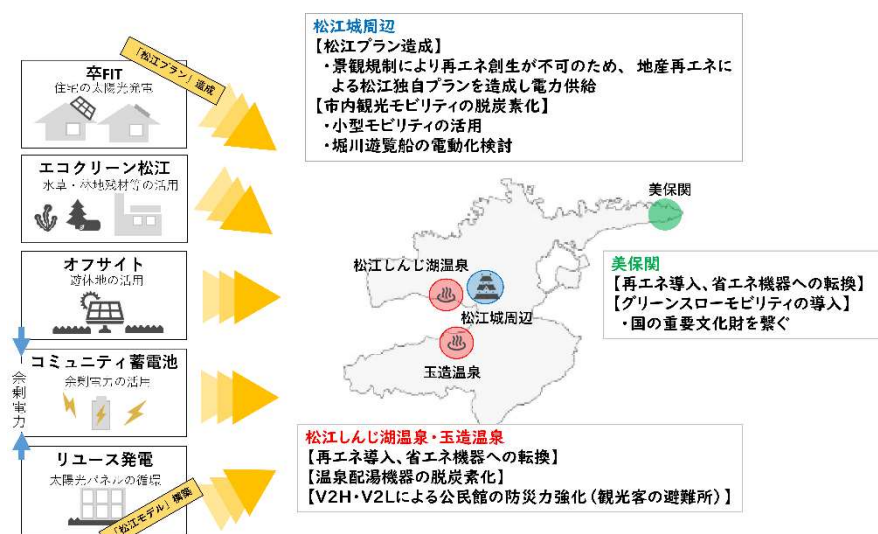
「松江プラン」造成

卒FIT
住宅の太陽光発電

エコクリーン松江
水草・森林残材等の活用

オフサイト
遊休地の活用

コミュニティ蓄電池
余剰電力の活用

余剰電力

リユース発電
太陽光パネルの循環

「松江モデル」構築

松江城周辺
【松江プラン造成】
・景観規制により再エネ創生が不可のため、地産再エネによる松江独自プランを造成し電力供給
【市内観光モビリティの脱炭素化】
・小型モビリティの活用
・堀川遊覧船の電動化検討

美保関

松江しんじ湖温泉

松江城周辺

玉造温泉

美保関
【再エネ導入、省エネ機器への転換】
【グリーンスローモビリティの導入】
・国の重要文化財を繋ぐ

松江しんじ湖温泉・玉造温泉
【再エネ導入、省エネ機器への転換】
【温泉配湯機器の脱炭素化】
【V2H・V2Lによる公民館の防災力強化(観光客の避難所)】